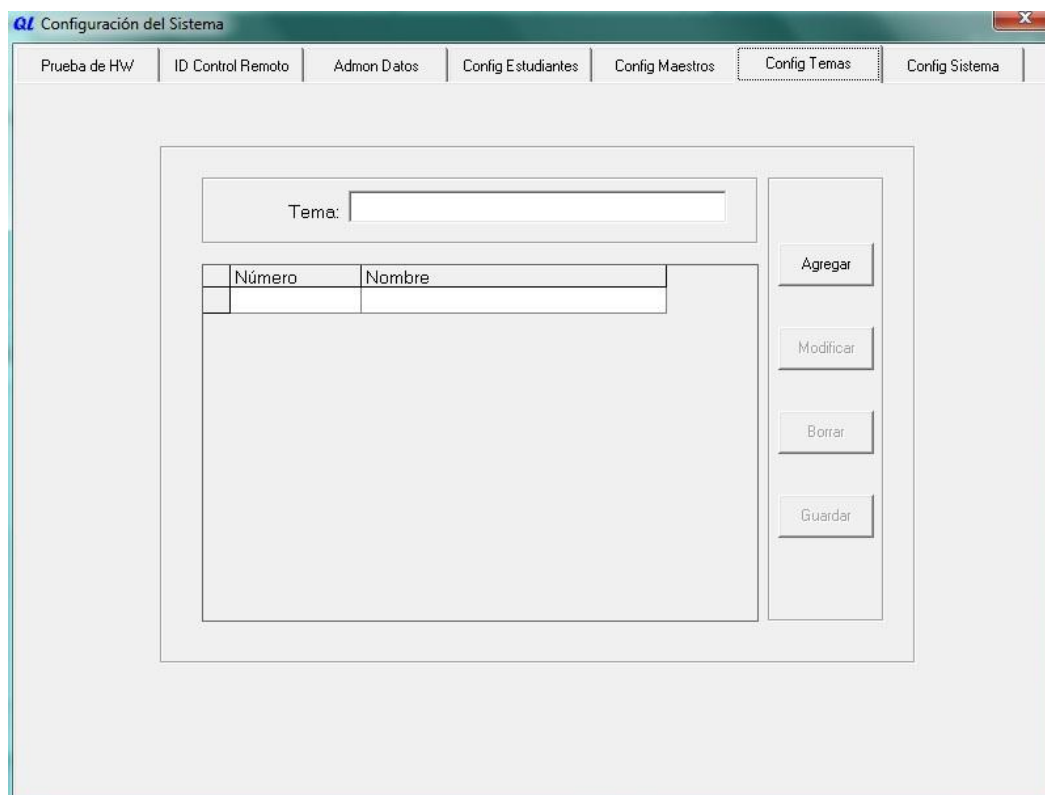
QL Configuración del Sistema

Prueba de HW | ID Control Remoto | Admon Datos | Config Estudiantes | Config Maestros | Config Temas | Config Sistema

Tema:

| | Número | Nombre |
|---|---|---|
| | | |

Agregar

Modificar

Borrar

Guardar